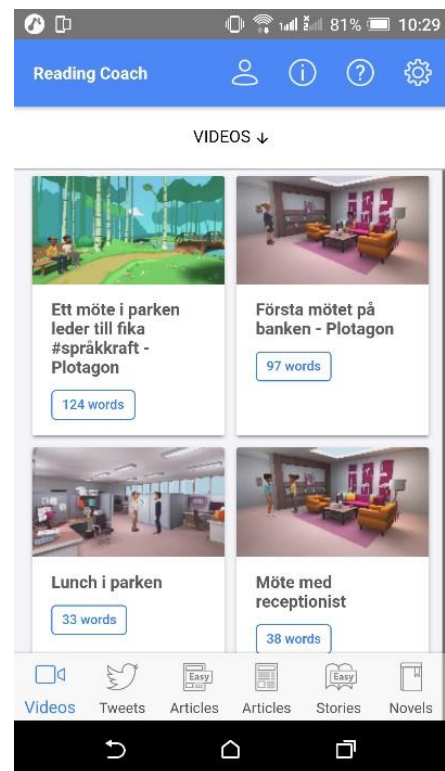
81% 10:29

Reading Coach

VIDEOS ↓

Ett möte i parken leder till fika #språkkraft - Plotagon

124 words

Första mötet på banken - Plotagon

97 words

Lunch i parken

33 words

Möte med receptionist

38 words

Videos

Tweets

Easy

Articles

Articles

Easy

Stories

Novels